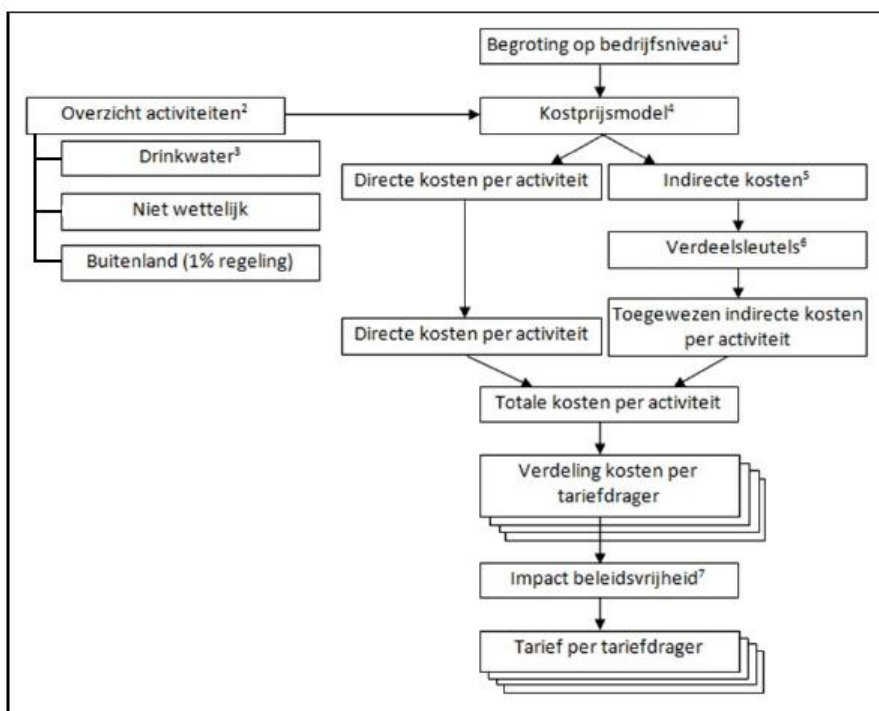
Begroting op bedrijfsniveau$^1$

Overzicht activiteiten$^2$

Kostprijsmodel$^4$

Drinkwater$^3$

Niet wettelijk

Buitenland (1% regeling)

Directe kosten per activiteit

Indirecte kosten$^5$

Verdeelsleutels$^6$

Directe kosten per activiteit

Toegewezen indirecte kosten per activiteit

Totale kosten per activiteit

Verdeling kosten per tariefdrager

Impact beleidsvrijheid$^7$

Tarief per tariefdrager